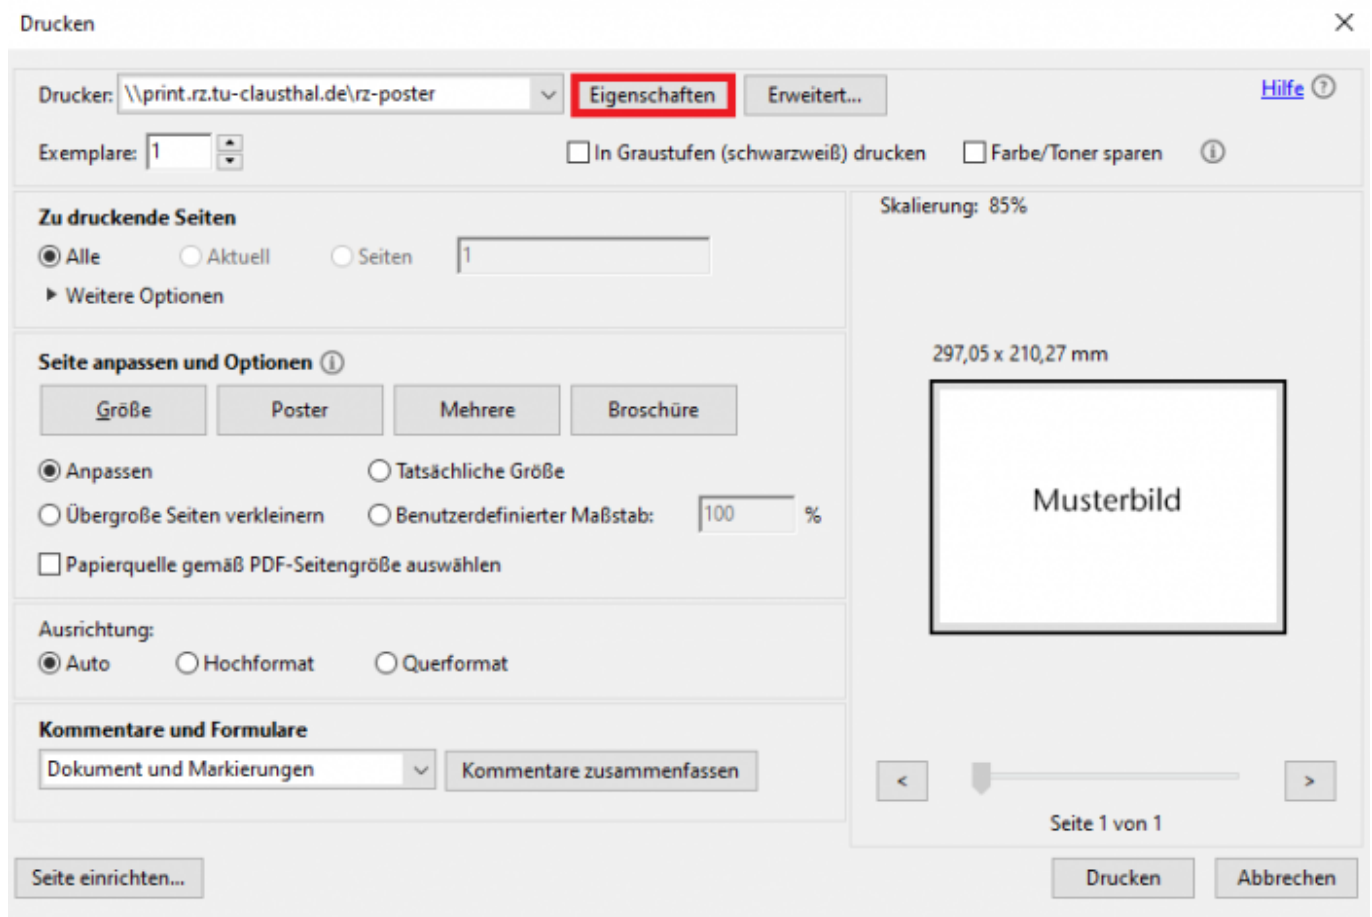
Drucken

Drucker: \\print.rz.tu-clausthal.de\rz-poster
Eigenschaften
Erweitert...
Hilfe ?

Exemplare: 1
In Graustufen (schwarzweiß) drucken
Farbe/Toner sparen

Zu druckende Seiten
Alle
Aktuell
Seiten
1
Weitere Optionen

Seite anpassen und Optionen
Größe
Poster
Mehrere
Broschüre
Anpassen
Tatsächliche Größe
Übergroße Seiten verkleinern
Benutzerdefinierter Maßstab:
100
%
Papierquelle gemäß PDF-Seitengröße auswählen

Ausrichtung:
Auto
Hochformat
Querformat

Kommentare und Formulare
Dokument und Markierungen
Kommentare zusammenfassen

Skalierung: 85%

297,05 x 210,27 mm

Musterbild

<
>
Seite 1 von 1

Seite einrichten...
Drucken
Abbrechen